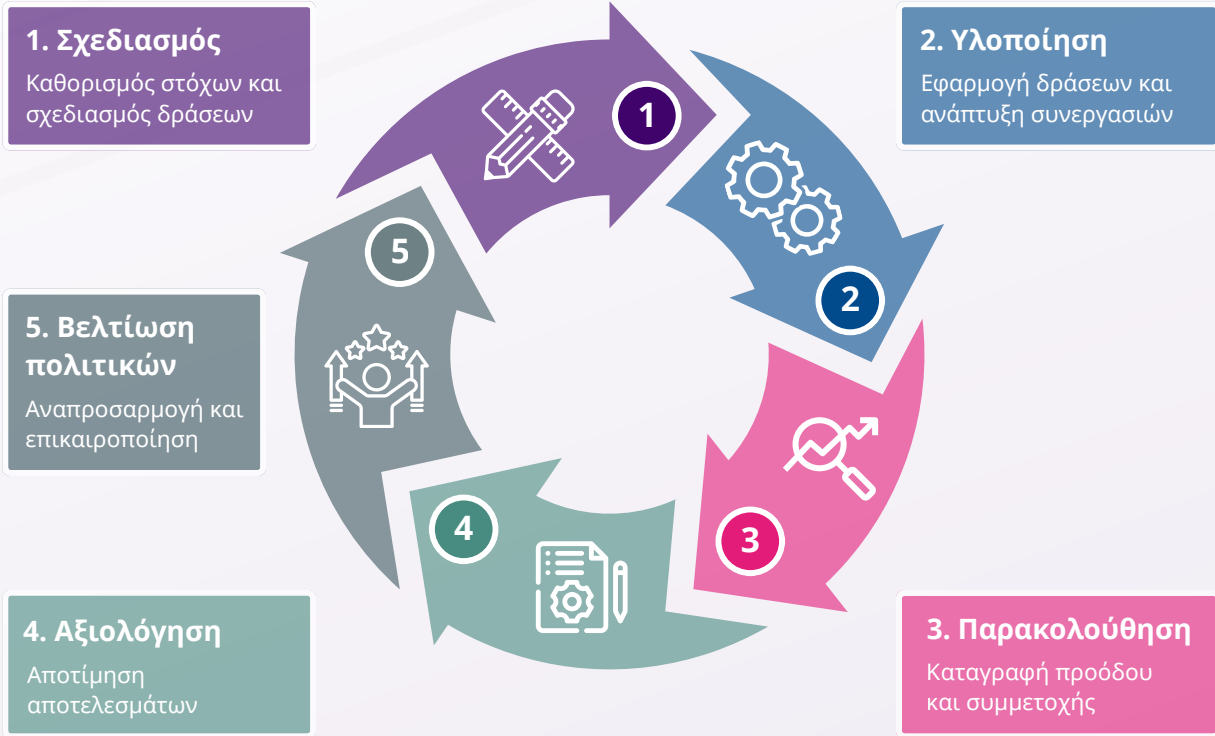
1. Σχεδιασμός

Καθορισμός στόχων και σχεδιασμός δράσεων

2. Υλοποίηση

Εφαρμογή δράσεων και ανάπτυξη συνεργασιών

1

2

3

4

5

5. Βελτίωση πολιτικών

Αναπροσαρμογή και επικαιροποίηση

4. Αξιολόγηση

Αποτίμηση αποτελεσμάτων

3. Παρακολούθηση

Καταγραφή προόδου και συμμετοχής